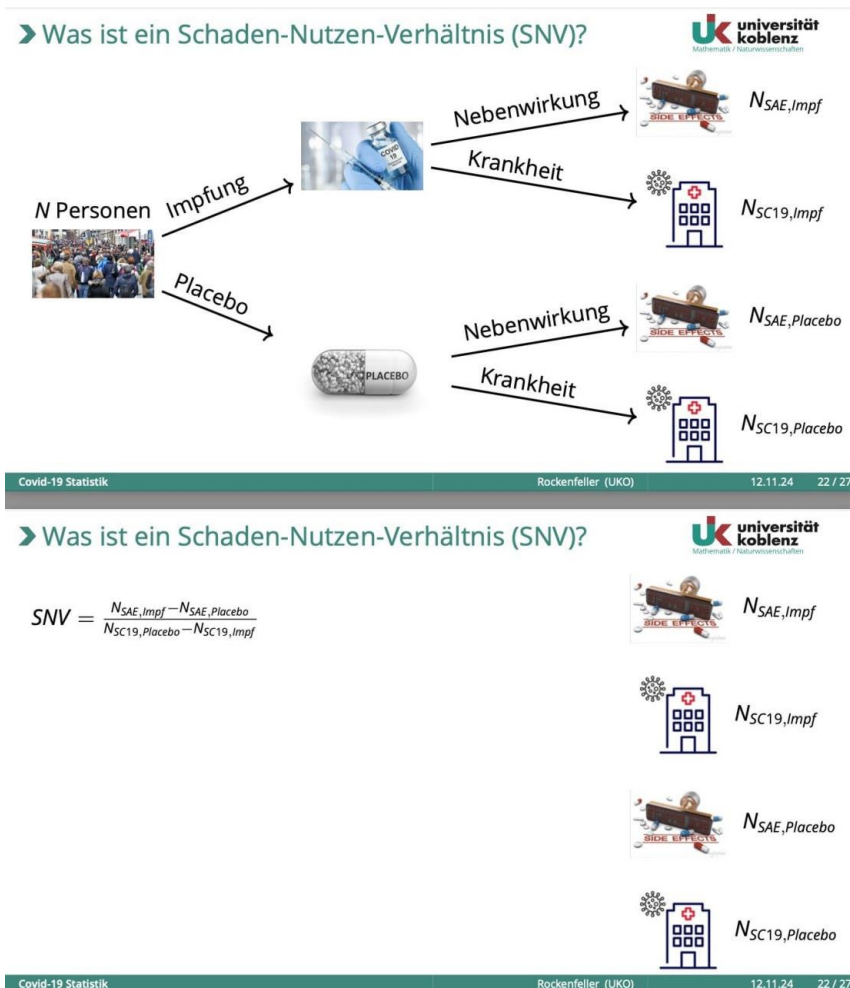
Was ist ein Schaden-Nutzen-Verhältnis (SNV)?

universität koblenz
Mathematik / Naturwissenschaften

$N$ Personen

Impfung

Placebo

COVID 19

PLACEBO

Nebenwirkung

Krankheit

Nebenwirkung

Krankheit

SIDE EFFECTS

$N_{SAE,Impf}$

$N_{SC19,Impf}$

SIDE EFFECTS

$N_{SAE,Placebo}$

$N_{SC19,Placebo}$

Covid-19 Statistik Rockenfeller (UKO) 12.11.24 22 / 27

Was ist ein Schaden-Nutzen-Verhältnis (SNV)?

universität koblenz
Mathematik / Naturwissenschaften

$SNV = \frac{N_{SAE,Impf} - N_{SAE,Placebo}}{N_{SC19,Placebo} - N_{SC19,Impf}}$

SIDE EFFECTS

$N_{SAE,Impf}$

$N_{SC19,Impf}$

SIDE EFFECTS

$N_{SAE,Placebo}$

$N_{SC19,Placebo}$

Covid-19 Statistik Rockenfeller (UKO) 12.11.24 22 / 27